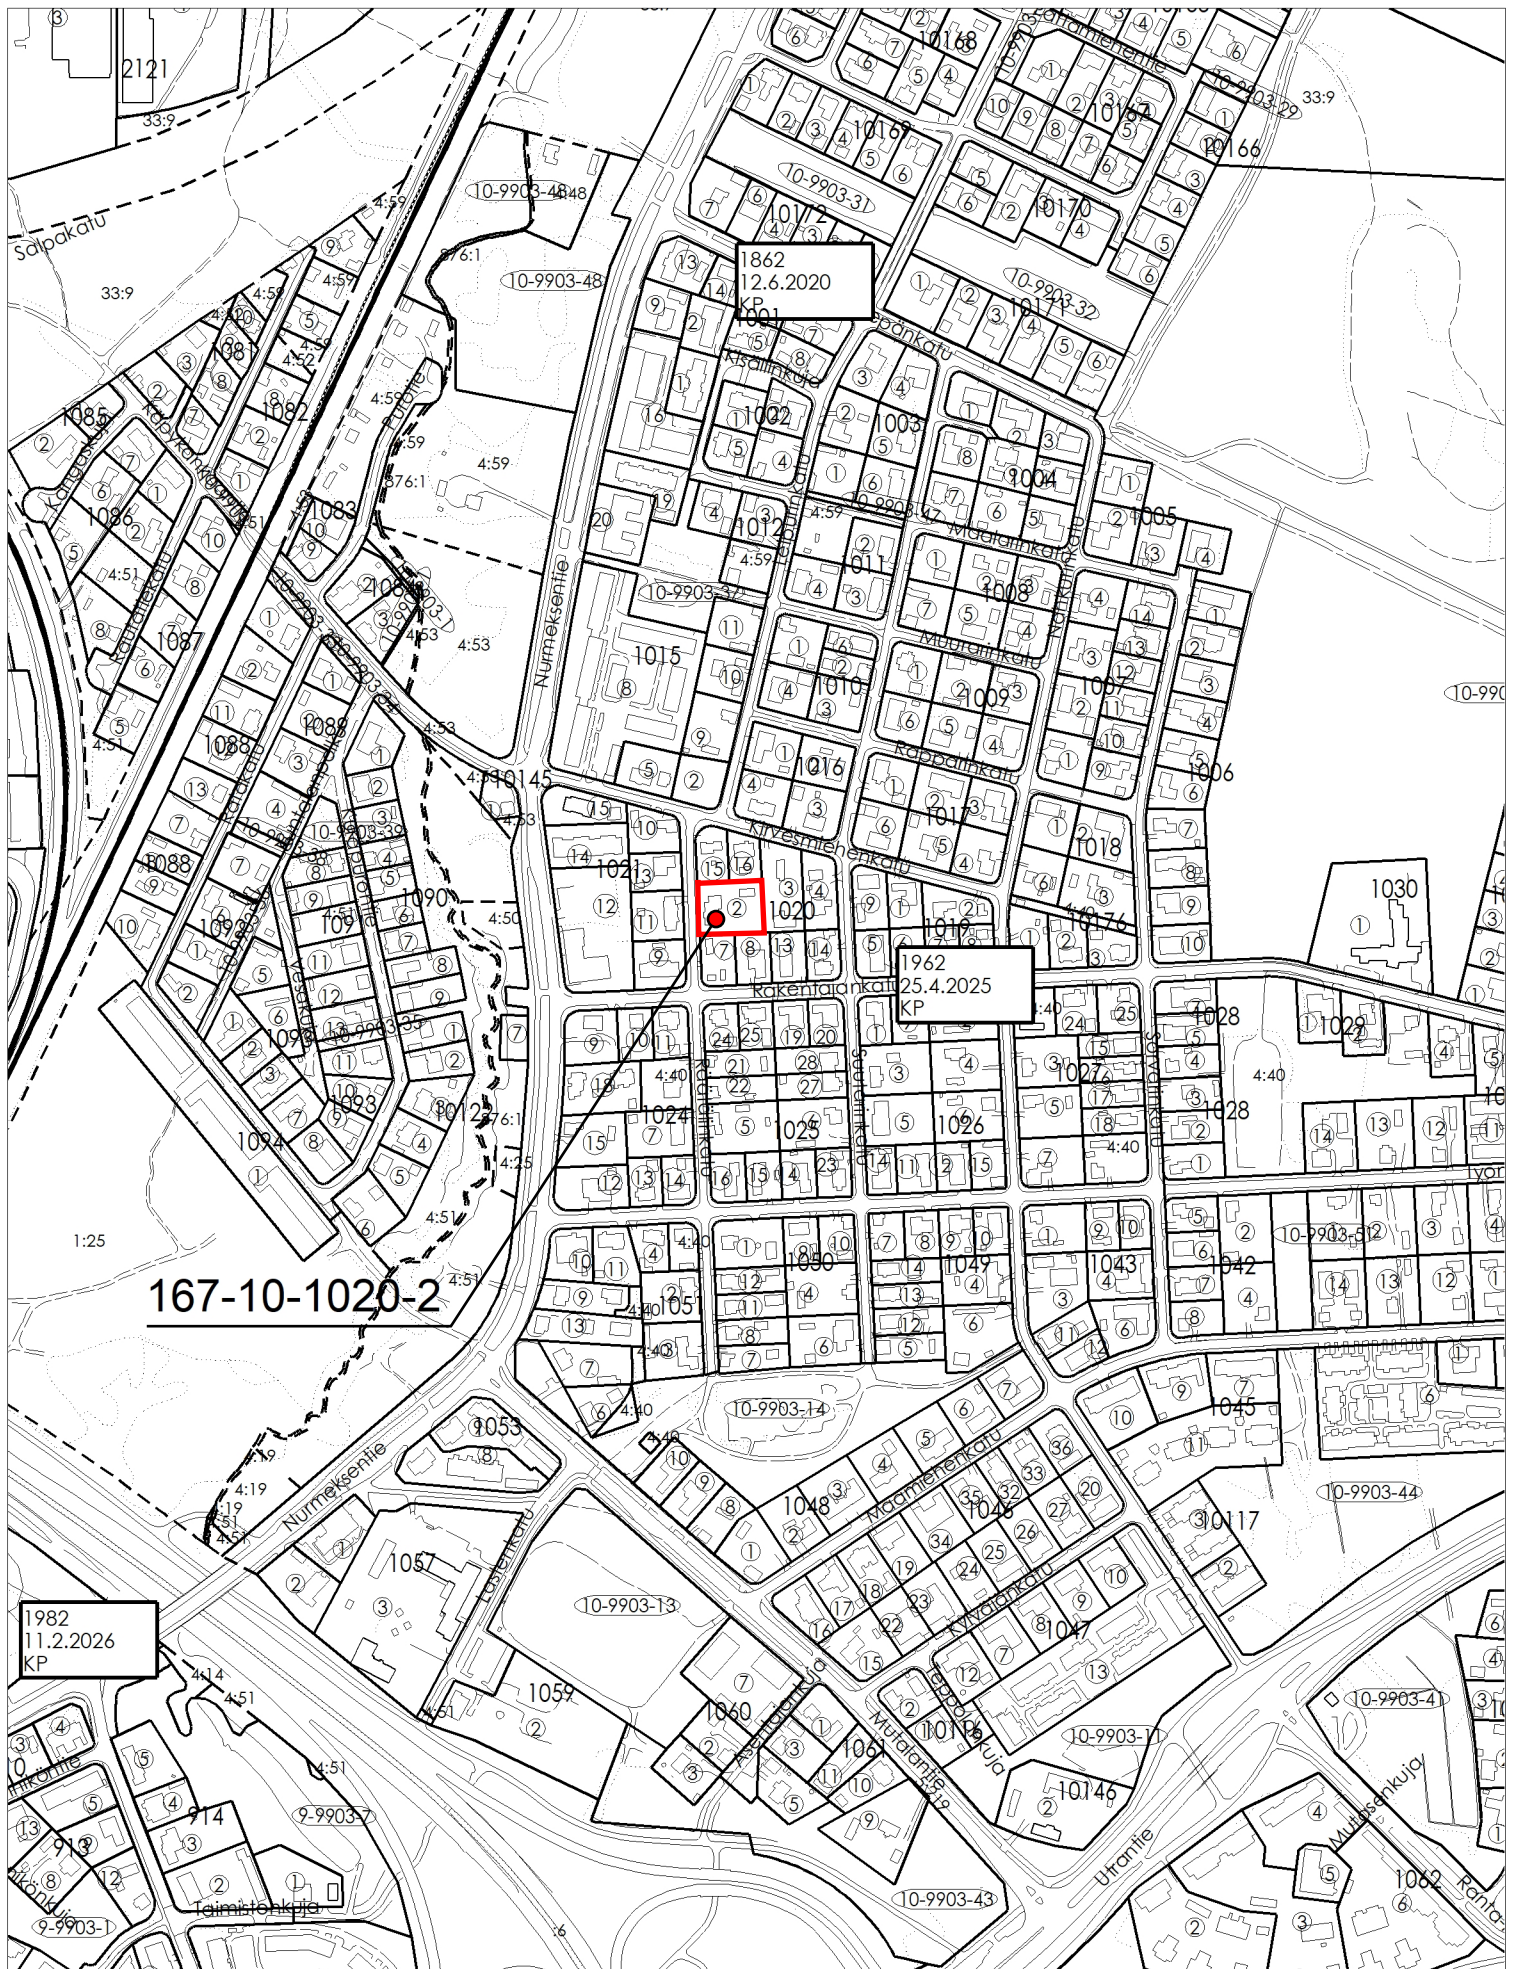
1862
12.6.2020
KP

1962
25.4.2025
KP

1982
11.2.2026
KP

167-10-1020-2

Salpakatu
Nurmeksentie
Kisällinkuja
Kirvesmiehenkatu
Rakentajankatu
Muurarinkatu
Rapparinkatu
Maalarinkatu
Sähkömiehenkatu
Puusepänkatu
Kivimiehenkatu
Mutalantie
Utrantie
Lastenkatu
Maamiehenkatu
Taimistonkuja
Muuttosenkuja
Rautatienkatu
Vesakatu
Sorvaajankatu
Nahkurinkatu
Kultasepänkatu
Sepänkatu
Tyor

33:9
4:59
4:53
4:51
4:50
4:40
4:25
4:19
4:14
876:1
1:25
10-9903-48
10-9903-31
10-9903-32
10-9903-29
10-9903-37
10-9903-39
10-9903-35
10-9903-14
10-9903-13
10-9903-11
10-9903-44
10-9903-43
10-9903-41
10-9903-51
9-9903-7
9-9903-1

2121
10168
10167
10169
10166
10172
10170
10171
1001
1002
1003
1004
1005
1006
1007
1008
1009
1010
1011
1012
1015
1016
1017
1018
1019
1020
1021
1024
1025
1026
1027
1028
1029
1030
1042
1043
1045
1046
1047
1048
1049
1050
1051
1053
1057
1059
1060
1061
1062
1081
1082
1083
1084
1085
1086
1087
1088
1089
1090
1091
1092
1093
1094
10117
10119
10145
10146
10176
10121
914
913